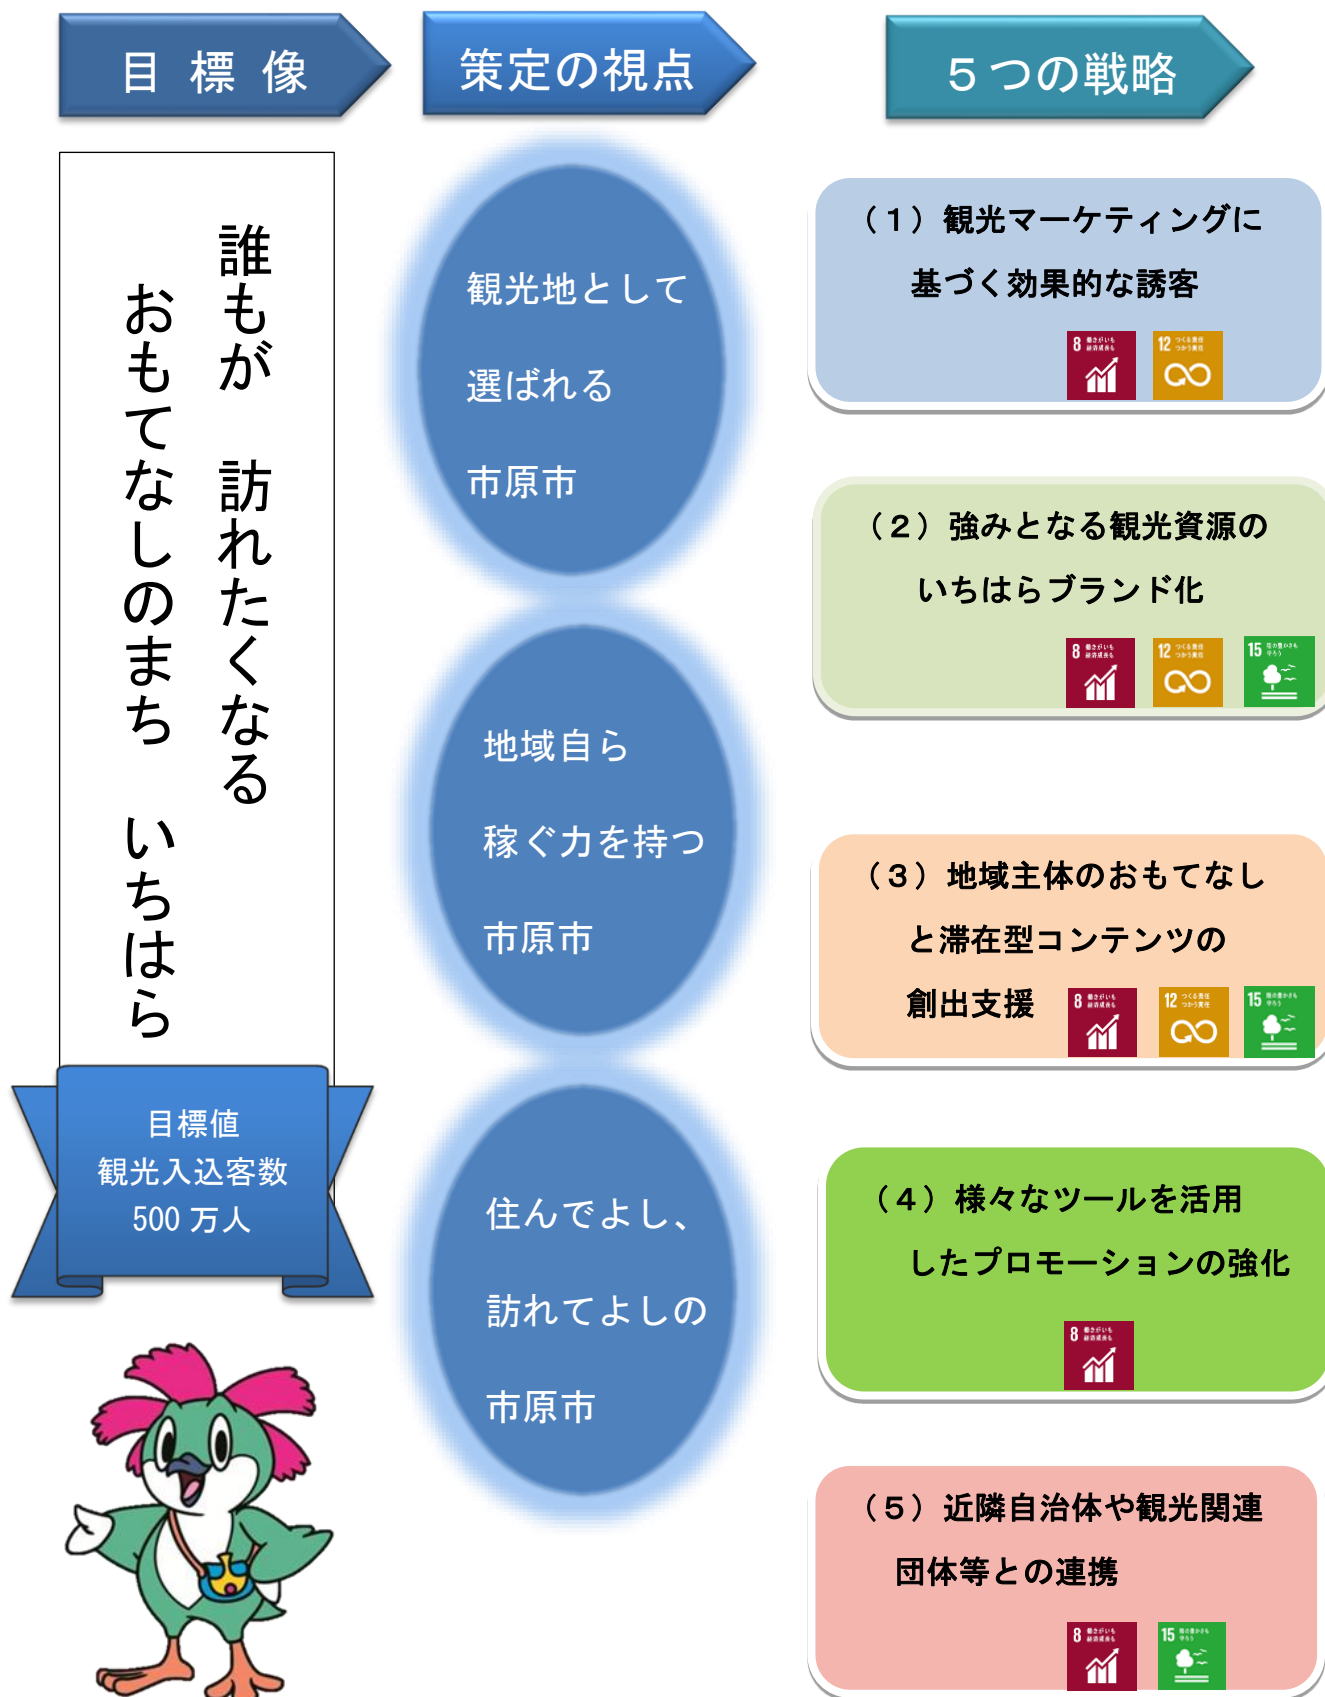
目 標 像

策定の視点

５つの戦略

誰もが　訪れたくなる

おもてなしのまち　いちはら

目標値
観光入込客数
500 万人

観光地として
選ばれる
市原市

地域自ら
稼ぐ力を持つ
市原市

住んでよし、
訪れてよしの
市原市

（１）観光マーケティングに基づく効果的な誘客

8 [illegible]
12 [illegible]

（２）強みとなる観光資源のいちはらブランド化

8 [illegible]
12 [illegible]
15 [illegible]

（３）地域主体のおもてなしと滞在型コンテンツの創出支援

8 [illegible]
12 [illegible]
15 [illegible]

（４）様々なツールを活用したプロモーションの強化

8 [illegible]

（５）近隣自治体や観光関連団体等との連携

8 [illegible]
15 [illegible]